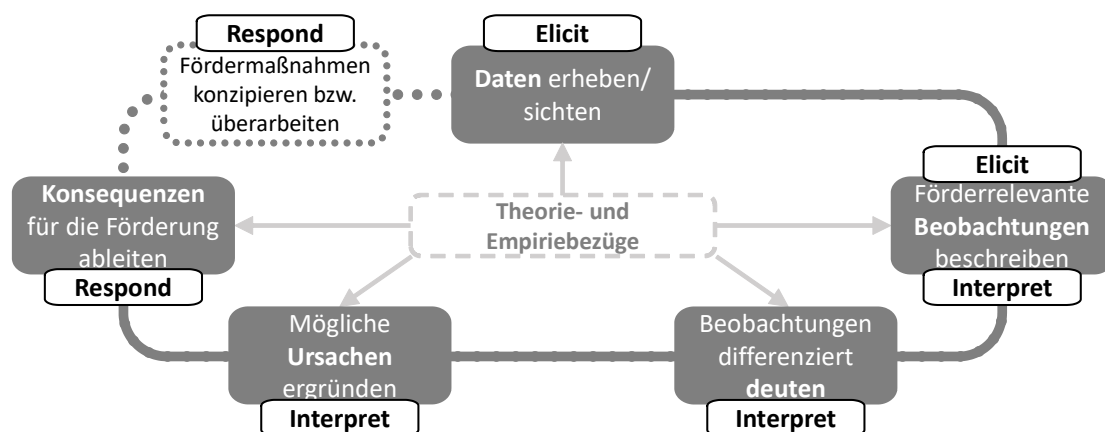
Respond
Fördermaßnahmen konzipieren bzw. überarbeiten

Elicit
Daten erheben/ sichten

Elicit
Förderrelevante Beobachtungen beschreiben
Interpret

Konsequenzen für die Förderung ableiten
Respond

Theorie- und Empiriebezüge

Mögliche Ursachen ergründen
Interpret

Beobachtungen differenziert deuten
Interpret